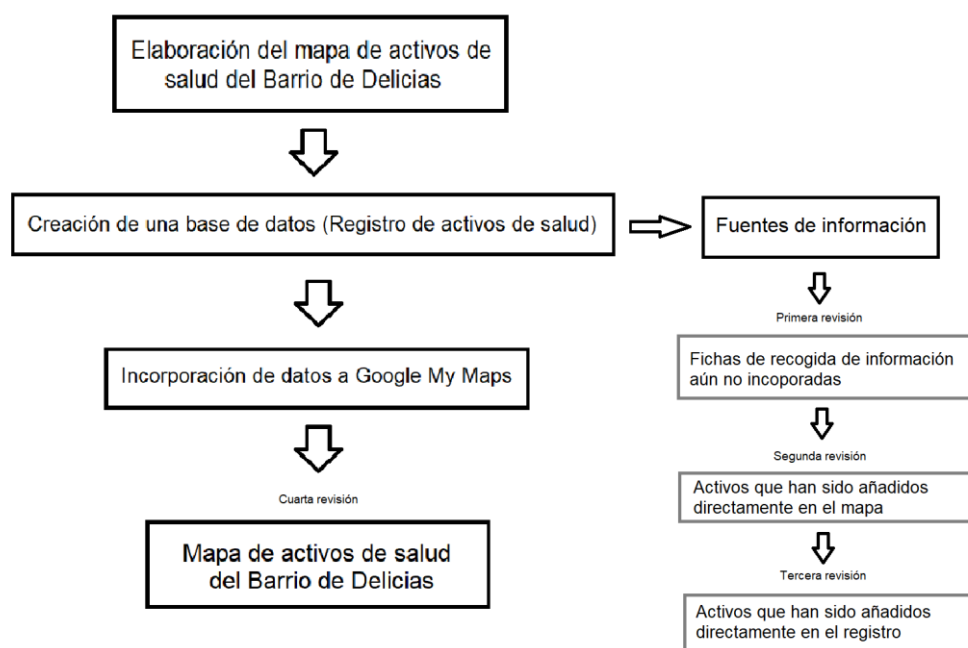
Elaboración del mapa de activos de salud del Barrio de Delicias

Creación de una base de datos (Registro de activos de salud)

Fuentes de información

Primera revisión

Fichas de recogida de información aún no incoporadas

Segunda revisión

Activos que han sido añadidos directamente en el mapa

Tercera revisión

Activos que han sido añadidos directamente en el registro

Incorporación de datos a Google My Maps

Cuarta revisión

Mapa de activos de salud del Barrio de Delicias